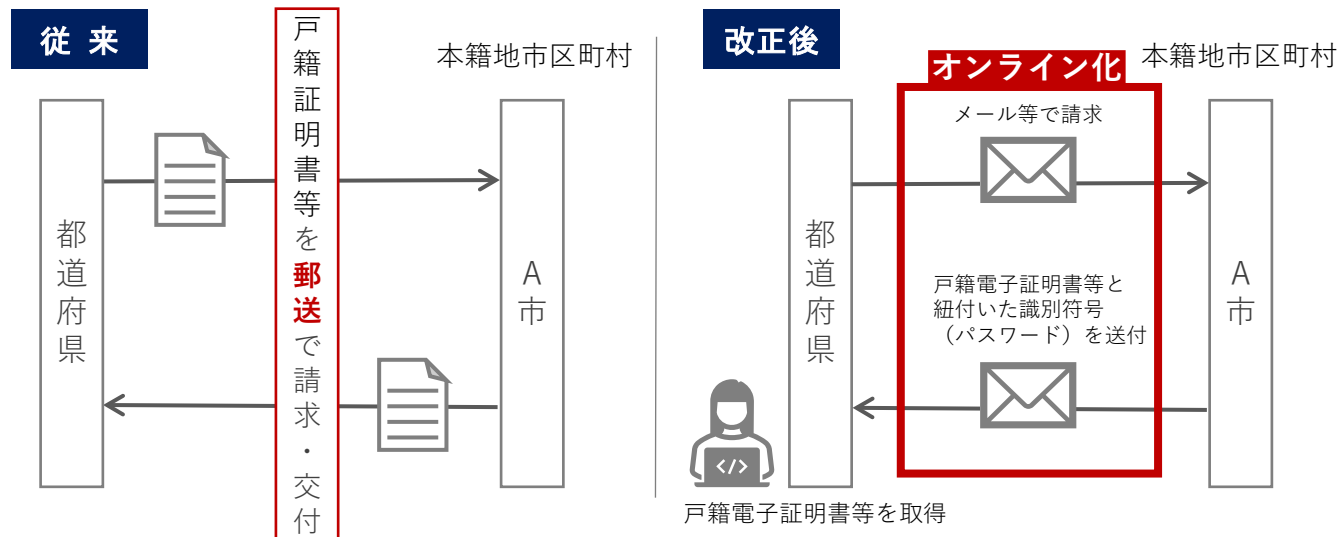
従来

戸籍証明書等を郵送で請求・交付

本籍地市区町村

都道府県

A市

改正後

オンライン化

本籍地市区町村

メール等で請求

都道府県

A市

戸籍電子証明書等と紐付いた識別符号（パスワード）を送付

戸籍電子証明書等を取得